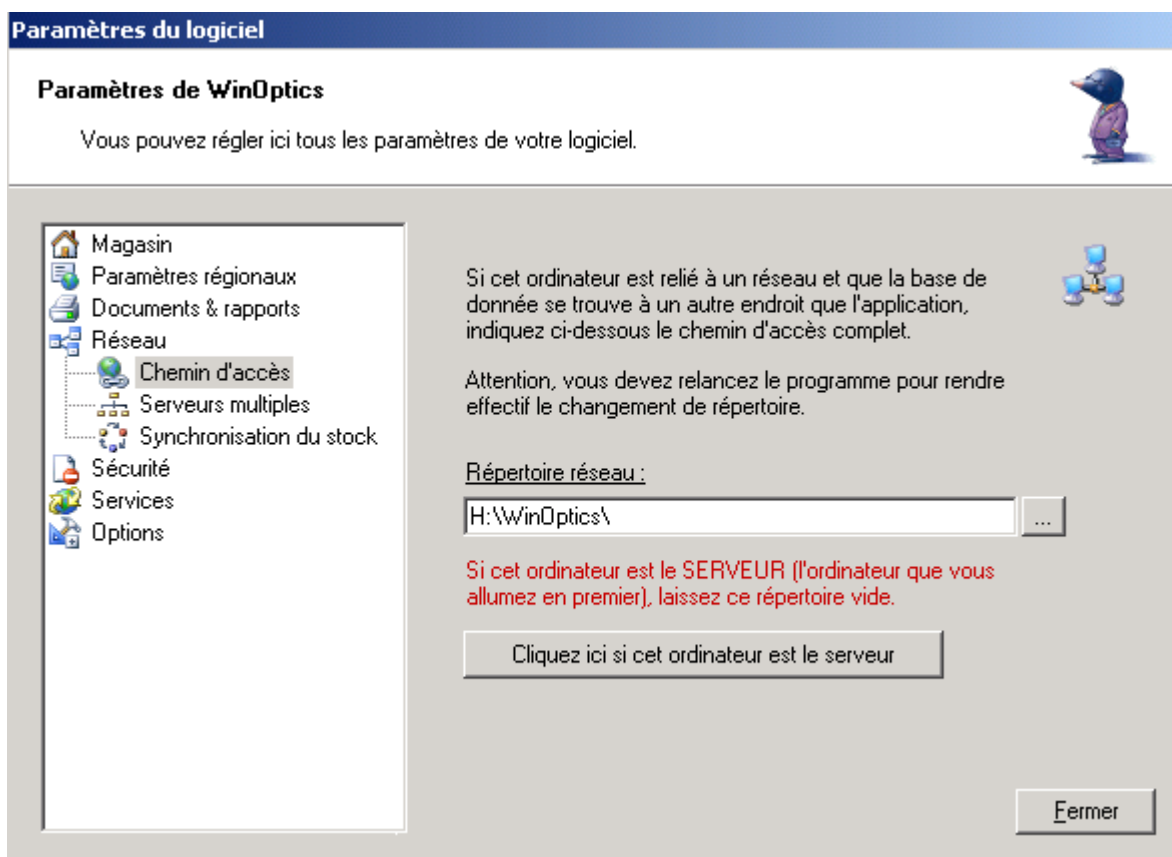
Paramètres du logiciel

Paramètres de WinOptics

Vous pouvez régler ici tous les paramètres de votre logiciel.

Magasin
Paramètres régionaux
Documents & rapports
Réseau
Chemin d'accès
Serveurs multiples
Synchronisation du stock
Sécurité
Services
Options

Si cet ordinateur est relié à un réseau et que la base de donnée se trouve à un autre endroit que l'application, indiquez ci-dessous le chemin d'accès complet.

Attention, vous devez relancez le programme pour rendre effectif le changement de répertoire.

Répertoire réseau :

H:\WinOptics\

...

Si cet ordinateur est le SERVEUR (l'ordinateur que vous allumez en premier), laissez ce répertoire vide.

Cliquez ici si cet ordinateur est le serveur

Fermer